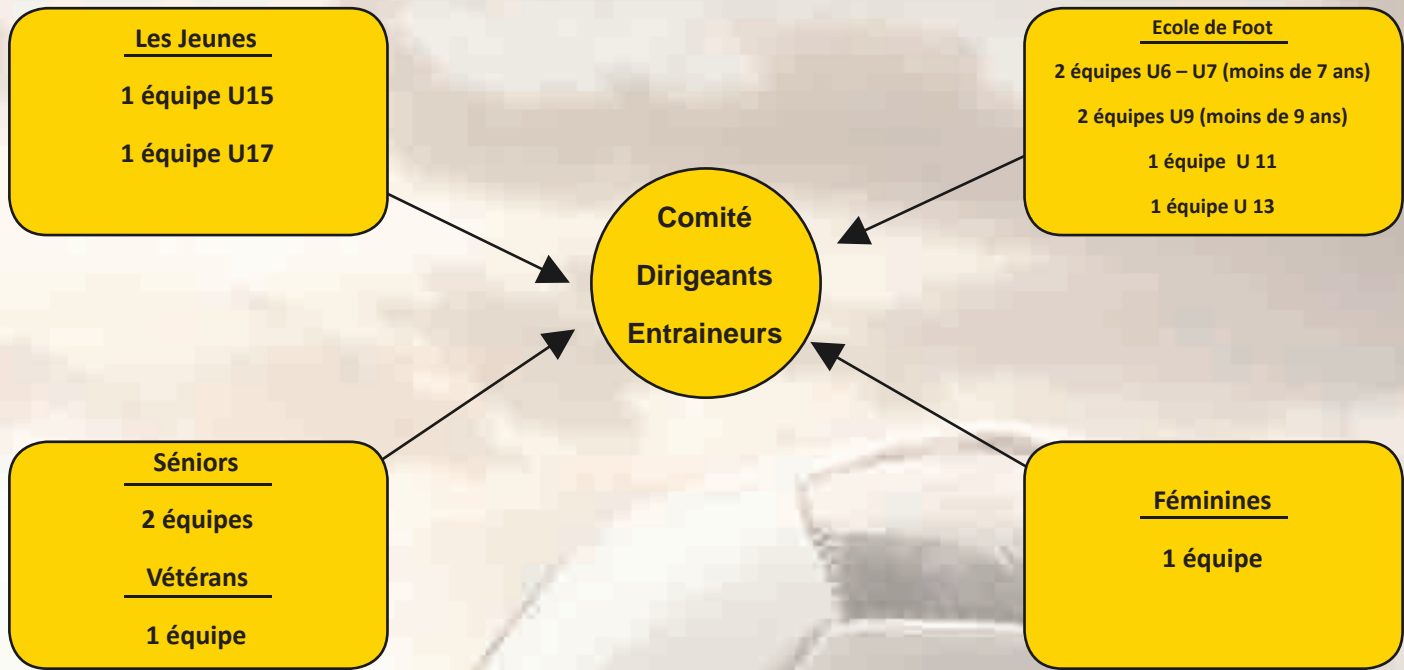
Les Jeunes

1 équipe U15

1 équipe U17

Ecole de Foot

2 équipes U6 – U7 (moins de 7 ans)

2 équipes U9 (moins de 9 ans)

1 équipe U 11

1 équipe U 13

Comité

Dirigeants

Entraineurs

Séniors

2 équipes

Vétérans

1 équipe

Féminines

1 équipe